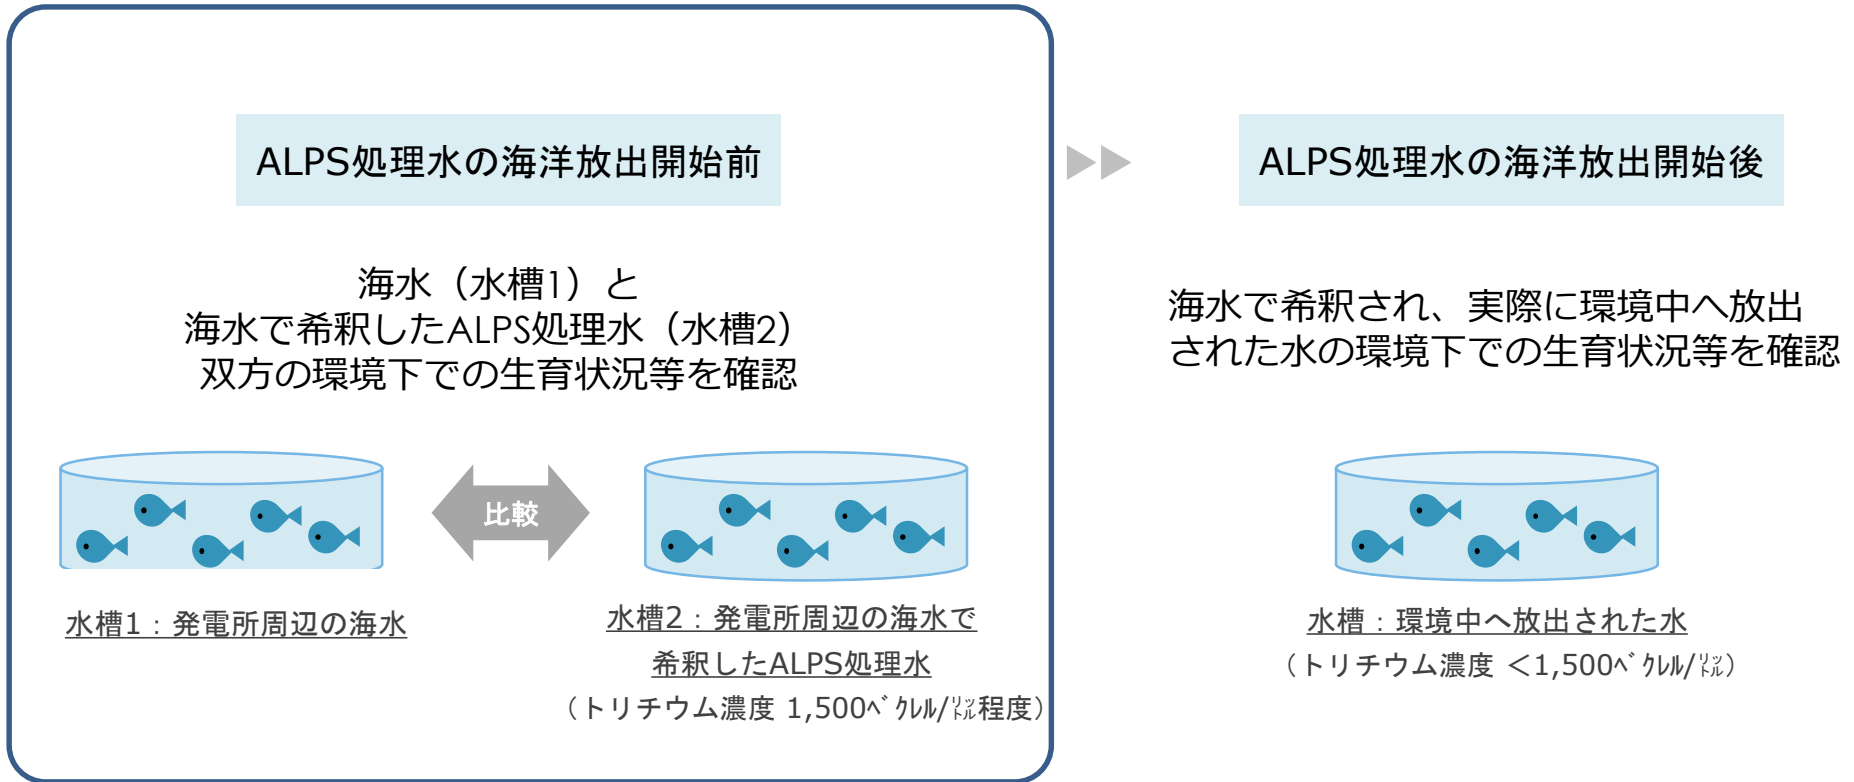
ALPS処理水の海洋放出開始前

海水（水槽1）と
海水で希釈したALPS処理水（水槽2）
双方の環境下での生育状況等を確認

比較

水槽1：発電所周辺の海水

水槽2：発電所周辺の海水で希釈したALPS処理水
（トリチウム濃度 1,500ベクレル/リットル程度）

ALPS処理水の海洋放出開始後

海水で希釈され、実際に環境中へ放出された水の環境下での生育状況等を確認

水槽：環境中へ放出された水
（トリチウム濃度 <1,500ベクレル/リットル）